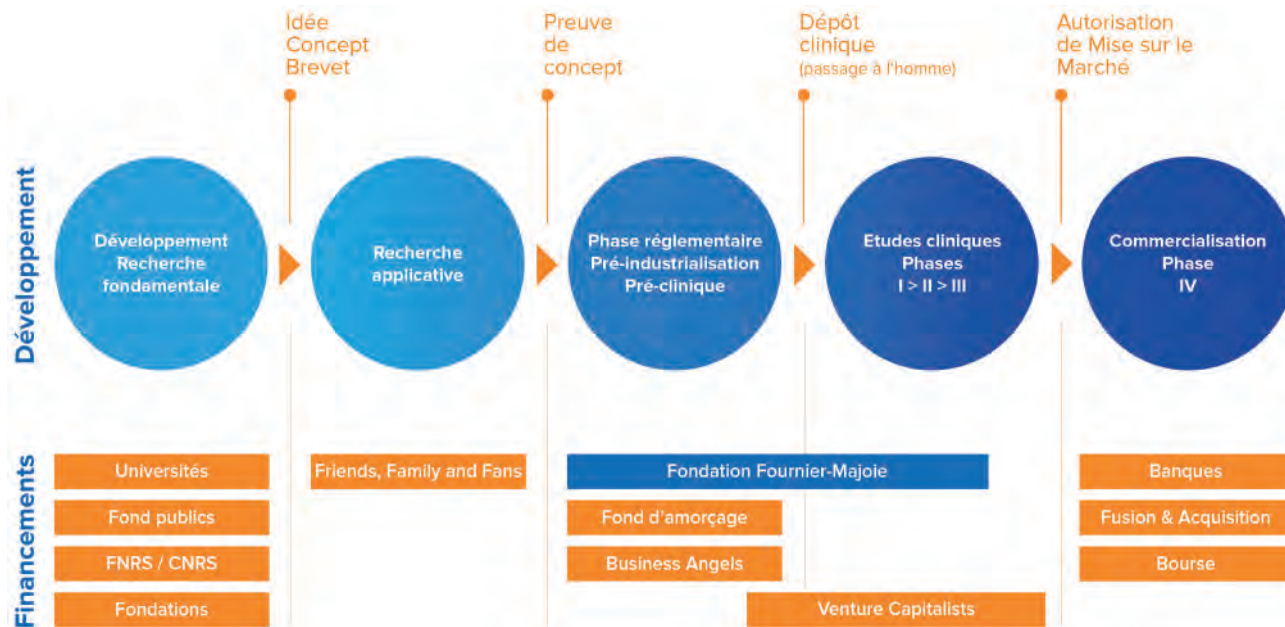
Idée
Concept
Brevet

Preuve
de
concept

Dépôt
clinique
(passage à l'homme)

Autorisation
de Mise sur le
Marché

Développement

Développement
Recherche
fondamentale

Recherche
applicative

Phase réglementaire
Pré-industrialisation
Pré-clinique

Etudes cliniques
Phases
I > II > III

Commercialisation
Phase
IV

Financements

Universités

Fond publics

FNRS / CNRS

Fondations

Friends, Family and Fans

Fondation Fournier-Majoie

Fond d'amorçage

Business Angels

Venture Capitalists

Banques

Fusion & Acquisition

Bourse